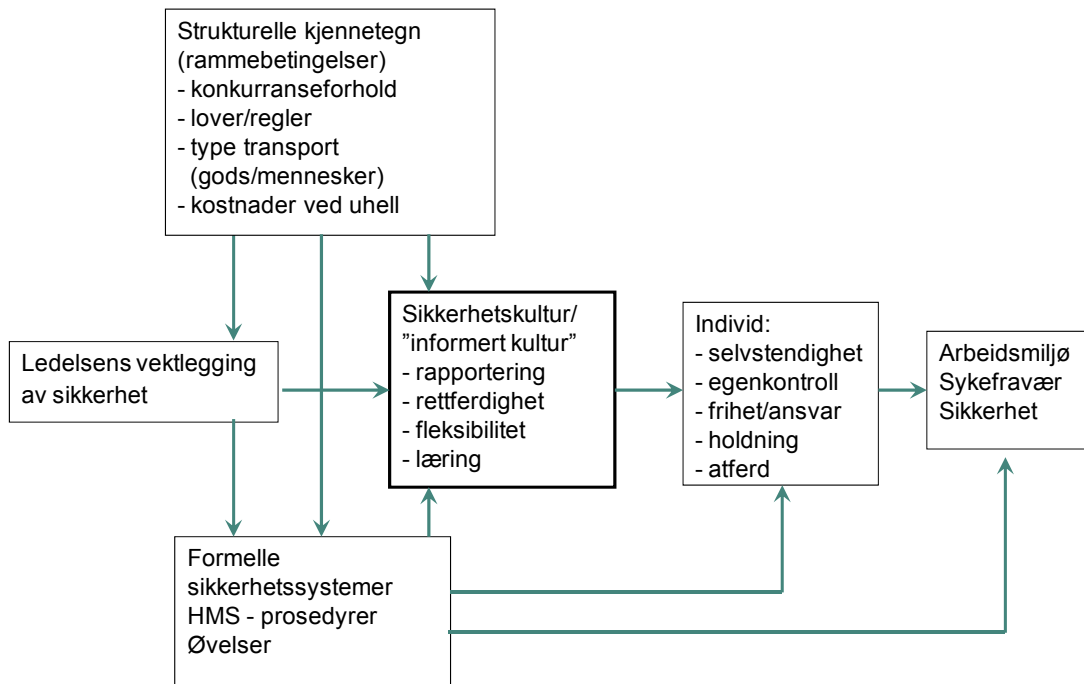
Strukturelle kjennetegn (rammebetingelser)
- konkurranseforhold
- lover/regler
- type transport (gods/mennesker)
- kostnader ved uhell

Ledelsens vektlegging av sikkerhet

Sikkerhetskultur/ ”informert kultur”
- rapportering
- rettferdighet
- fleksibilitet
- læring

Individ:
- selvstendighet
- egenkontroll
- frihet/ansvar
- holdning
- atferd

Arbeidsmiljø
Sykefravær
Sikkerhet

Formelle sikkerhetssystemer
HMS - prosedyrer
Øvelser